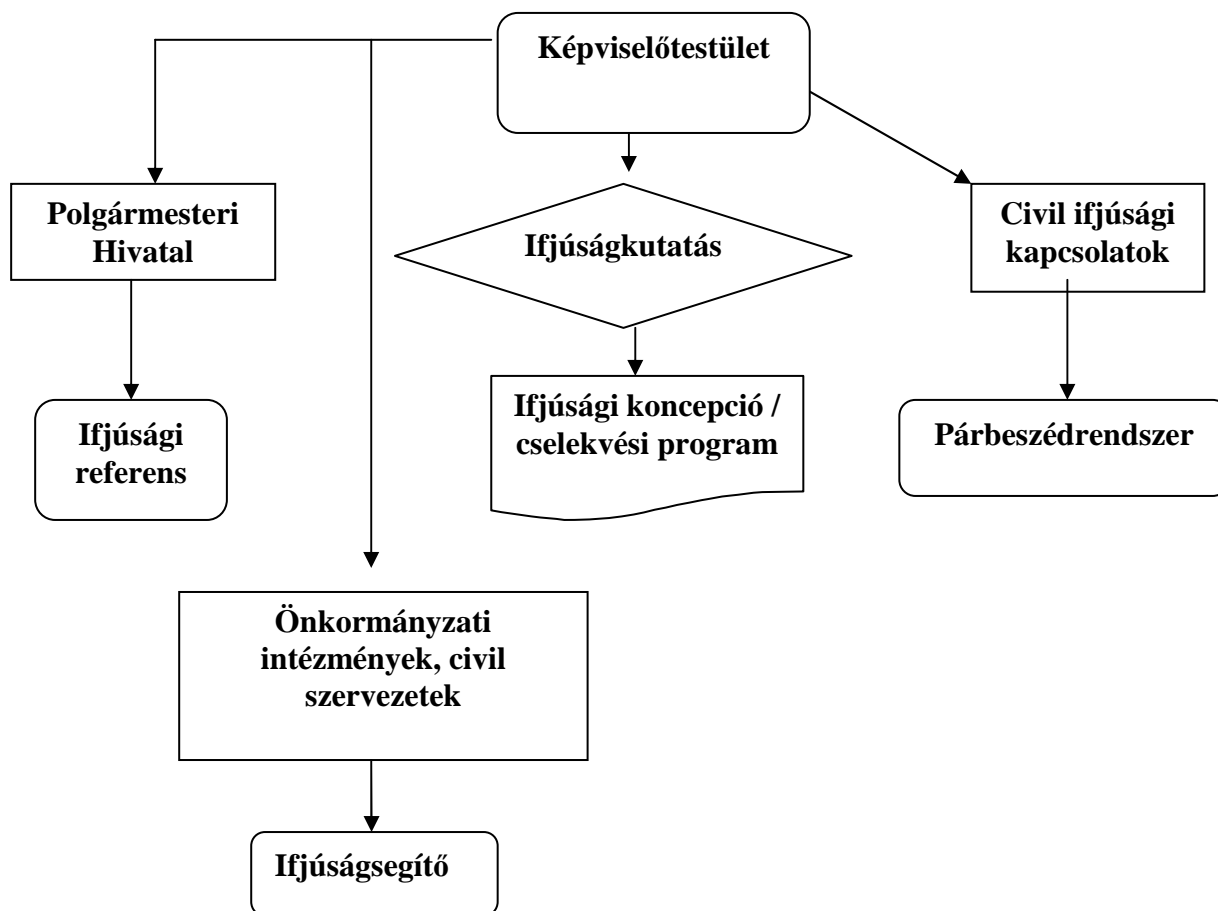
Képviselőtestület

Polgármesteri Hivatal

Ifjúságkutatás

Civil ifjúsági kapcsolatok

Ifjúsági referens

Ifjúsági koncepció / cselekvési program

Párbeszédrendszer

Önkormányzati intézmények, civil szervezetek

Ifjúságsegítő